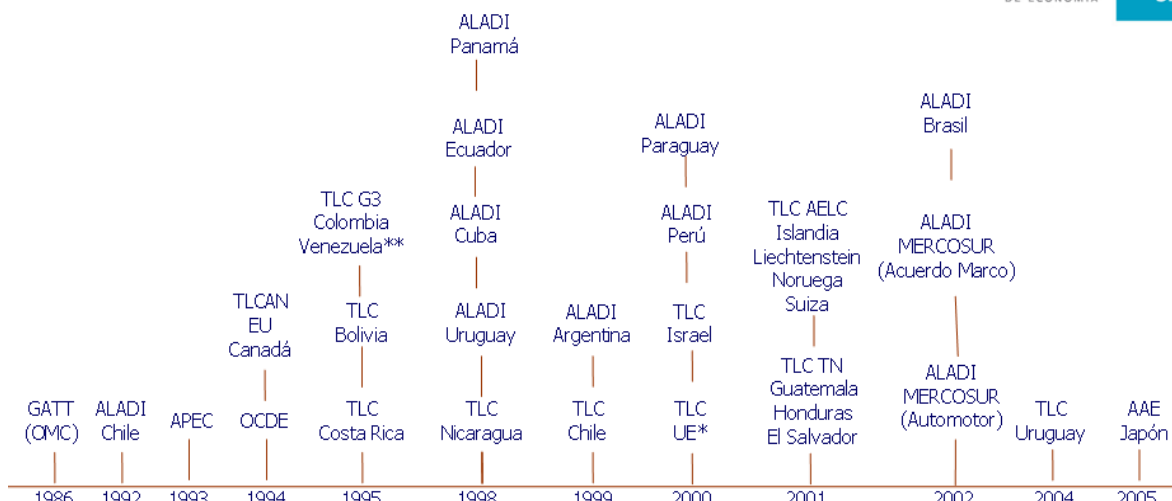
ALADI
Panamá

ALADI
Ecuador

ALADI
Cuba

ALADI
Uruguay

TLC
Nicaragua

TLC G3
Colombia
Venezuela**

TLC
Bolivia

TLC
Costa Rica

TLCAN
EU
Canadá

OCDE

APEC

GATT
(OMC)

ALADI
Chile

ALADI
Argentina

TLC
Chile

ALADI
Paraguay

ALADI
Perú

TLC
Israel

TLC
UE*

TLC AELC
Islandia
Liechtenstein
Noruega
Suiza

TLC TN
Guatemala
Honduras
El Salvador

ALADI
Brasil

ALADI
MERCOSUR
(Acuerdo Marco)

ALADI
MERCOSUR
(Automotor)

TLC
Uruguay

AAE
Japón

1986 1992 1993 1994 1995 1998 1999 2000 2001 2002 2004 2005